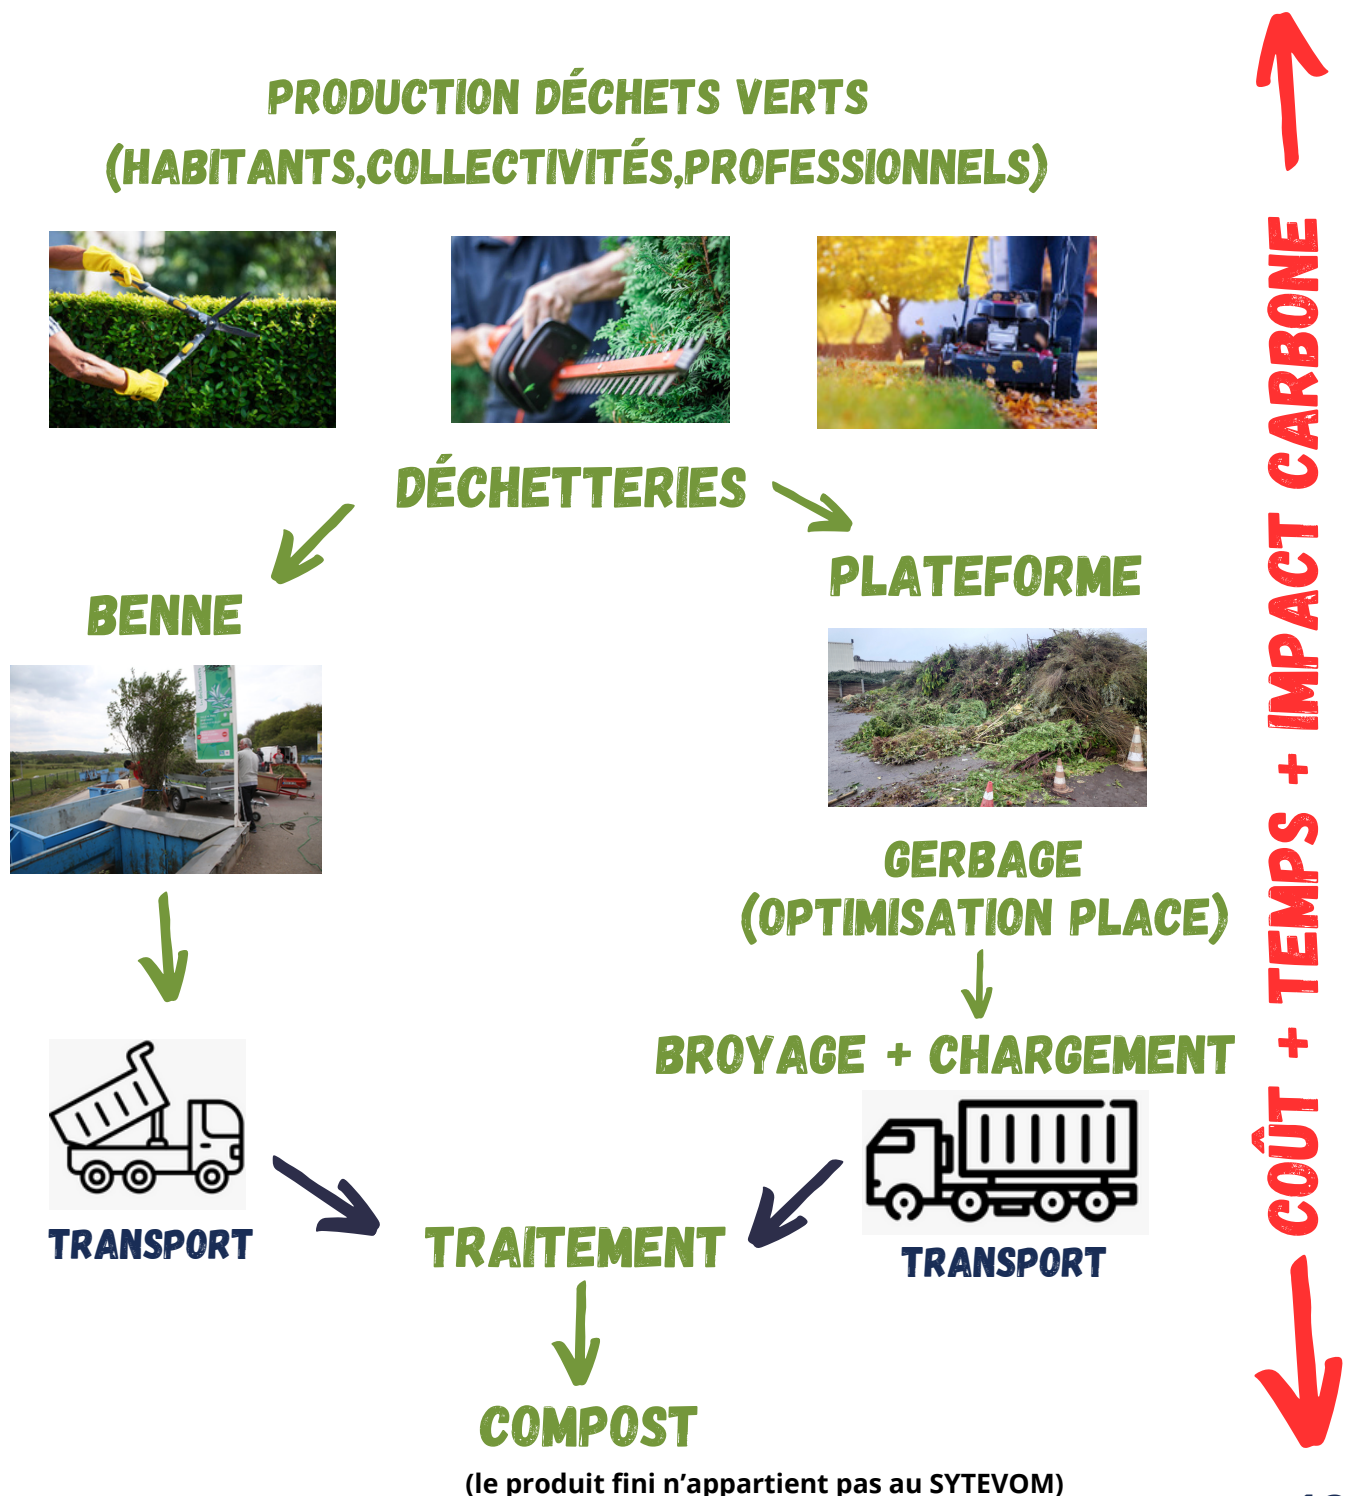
PRODUCTION DÉCHETS VERTS
(HABITANTS,COLLECTIVITÉS,PROFESSIONNELS)

DÉCHETTERIES

BENNE

PLATEFORME

GERBAGE
(OPTIMISATION PLACE)

BROYAGE + CHARGEMENT

TRANSPORT

TRANSPORT

TRAITEMENT

COMPOST
(le produit fini n'appartient pas au SYTEVOM)

COÛT + TEMPS + IMPACT CARBONE